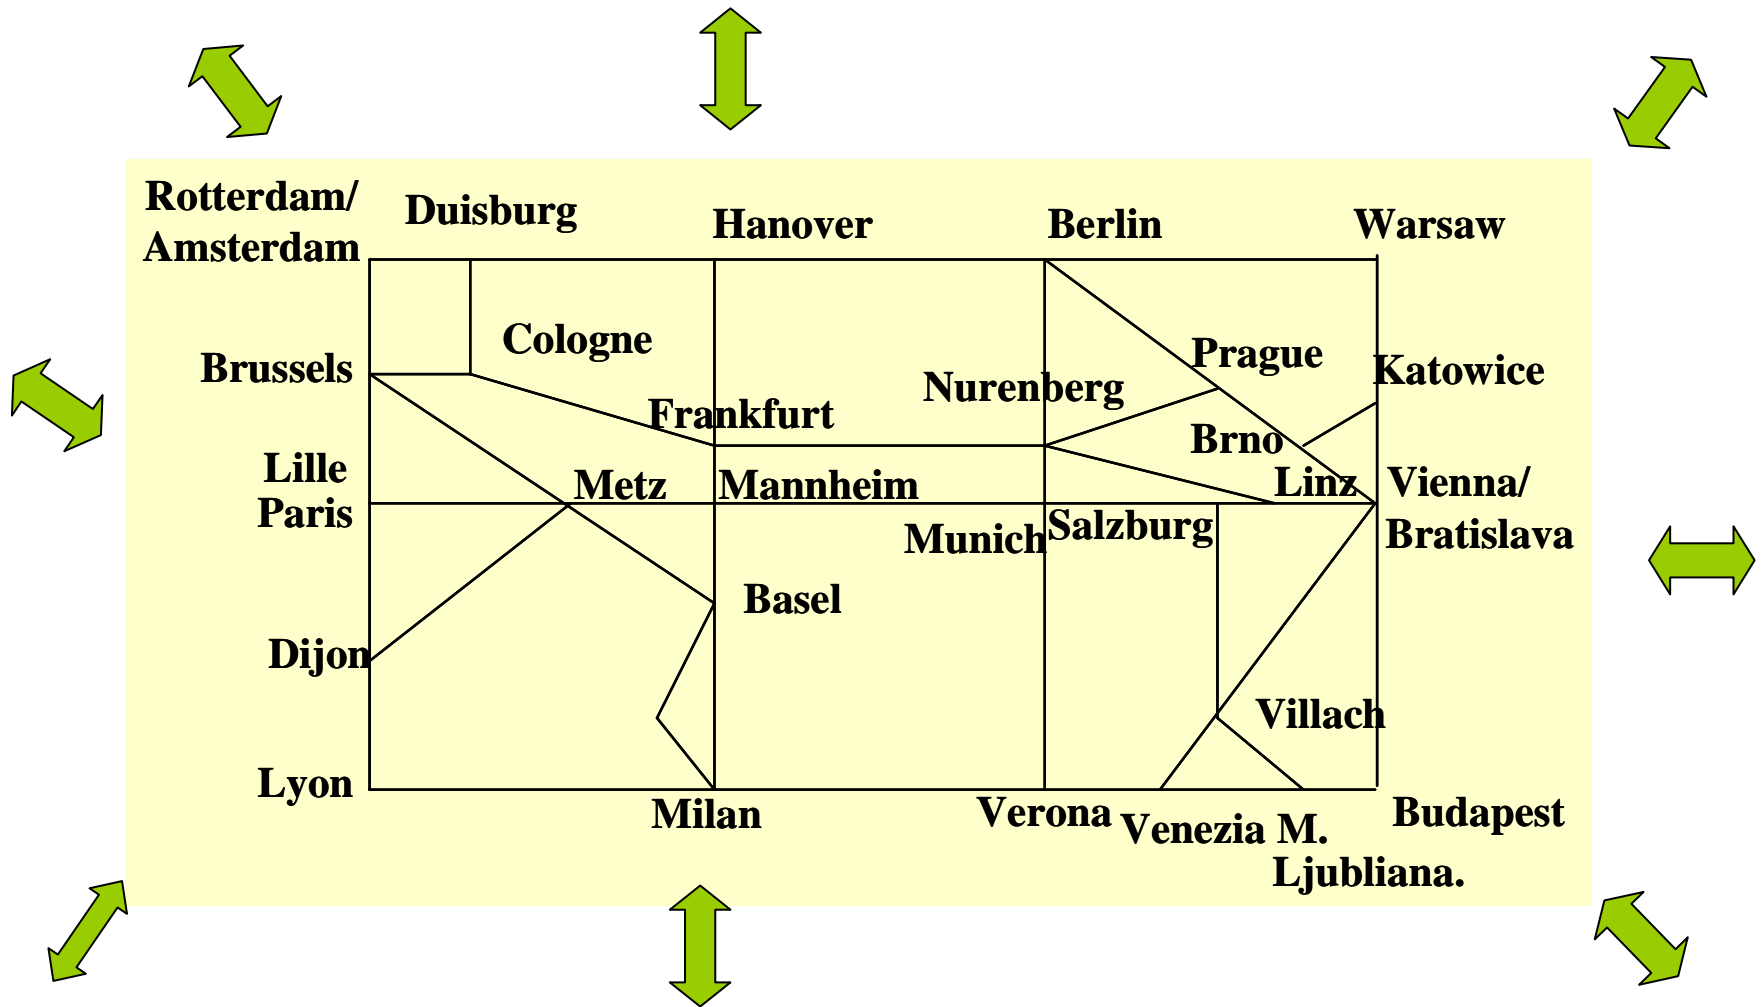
Rotterdam/ Amsterdam

Duisburg

Hanover

Berlin

Warsaw

Cologne

Brussels

Prague

Katowice

Nurenberg

Frankfurt

Brno

Lille Paris

Metz

Mannheim

Linz

Vienna/ Bratislava

Munich

Salzburg

Basel

Dijon

Villach

Lyon

Milan

Verona

Venezia M.

Budapest

Ljubliana.